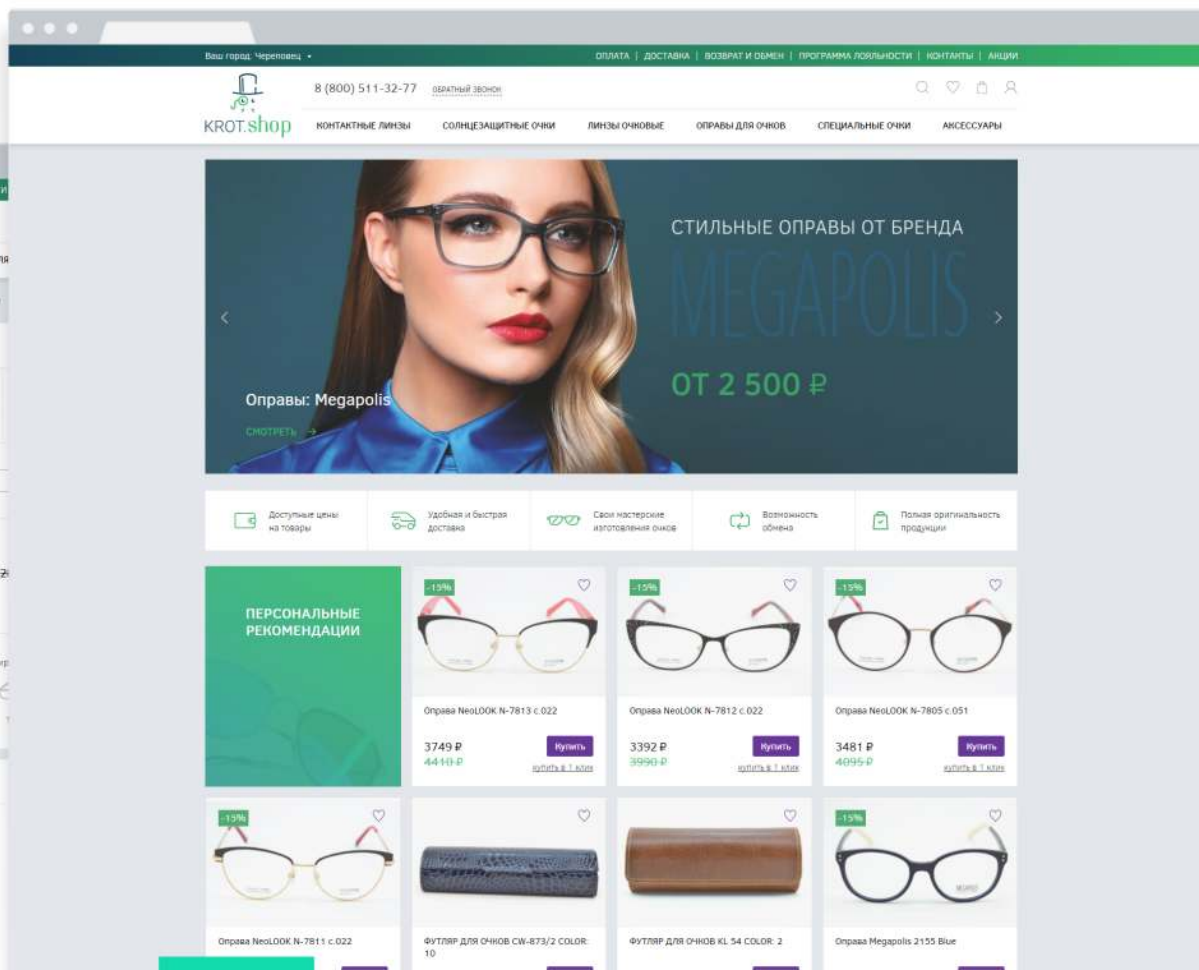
Ваш город: Череповец ▾

ОПЛАТА | ДОСТАВКА | ВОЗВРАТ И ОБМЕН | ПРОГРАММА ЛОЯЛЬНОСТИ | КОНТАКТЫ | АКЦИИ

KROT.shop

8 (800) 511-32-77 ОБРАТНЫЙ ЗВОНОК

КОНТАКТНЫЕ ЛИНЗЫ СОЛНЦЕЗАЩИТНЫЕ ОЧКИ ЛИНЗЫ ОЧКОВЫЕ ОПРАВЫ ДЛЯ ОЧКОВ СПЕЦИАЛЬНЫЕ ОЧКИ АКСЕССУАРЫ

СТИЛЬНЫЕ ОПРАВЫ ОТ БРЕНДА

MEGAPOLIS

ОТ 2 500 ₽

Оправы: Megapolis

СМОТРЕТЬ →

Доступные цены на товары

Удобная и быстрая доставка

Свои мастерские изготовления очков

Возможность обмена

Полная оригинальность продукции

ПЕРСОНАЛЬНЫЕ РЕКОМЕНДАЦИИ

-15%

Оправа NeoLOOK N-7813 c.022

3749 ₽
4410 ₽

Купить

купить в 1 клик

-15%

Оправа NeoLOOK N-7812 c.022

3392 ₽
3990 ₽

Купить

купить в 1 клик

-15%

Оправа NeoLOOK N-7805 c.051

3481 ₽
4095 ₽

Купить

купить в 1 клик

-15%

Оправа NeoLOOK N-7811 c.022

ФУТЛЯР ДЛЯ ОЧКОВ CW-873/2 COLOR: 10

ФУТЛЯР ДЛЯ ОЧКОВ KL 54 COLOR: 2

-15%

Оправа Megapolis 2155 Blue